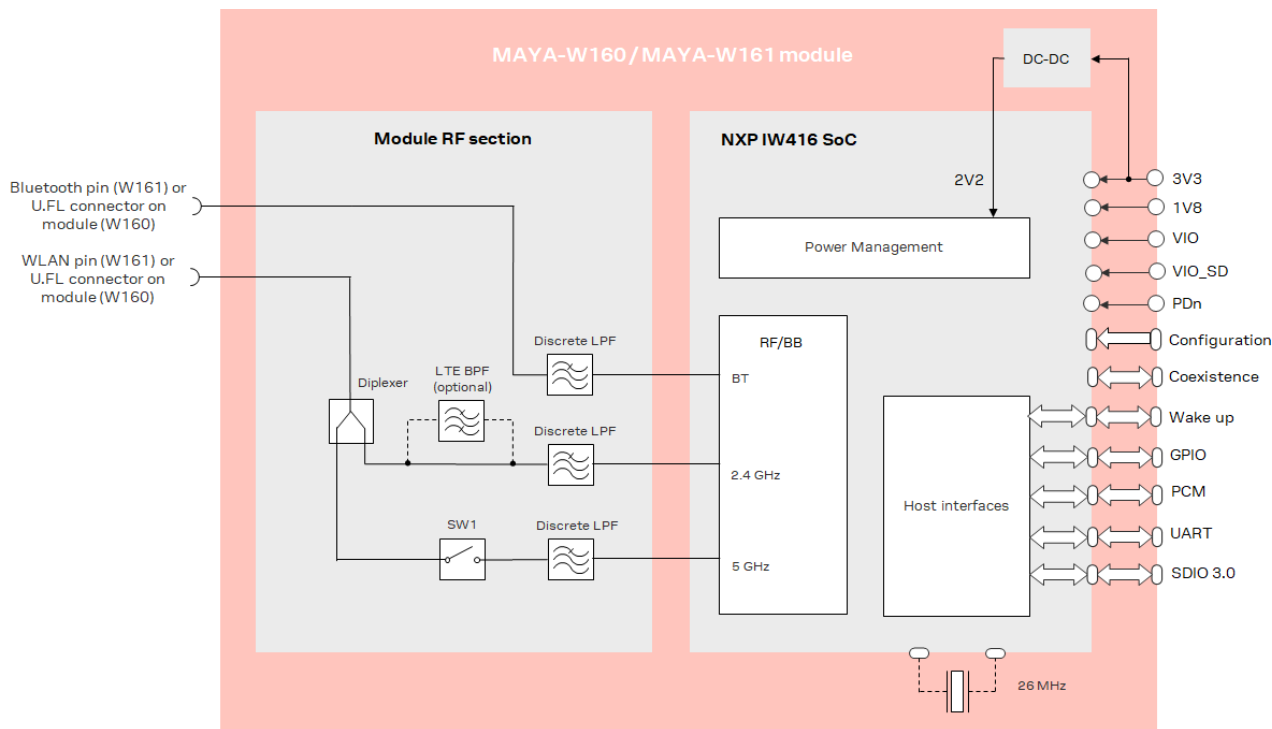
MAYA-W160 / MAYA-W161 module

DC-DC

Module RF section

NXP IW416 SoC

Bluetooth pin (W161) or U.FL connector on module (W160)

WLAN pin (W161) or U.FL connector on module (W160)

2V2

3V3
1V8
VIO
VIO_SD
PDn
Configuration
Coexistence
Wake up
GPIO
PCM
UART
SDIO 3.0

Power Management

RF/BB

Discrete LPF

BT

LTE BPF (optional)

Diplexer

Discrete LPF

2.4 GHz

Host interfaces

SW1

Discrete LPF

5 GHz

26 MHz